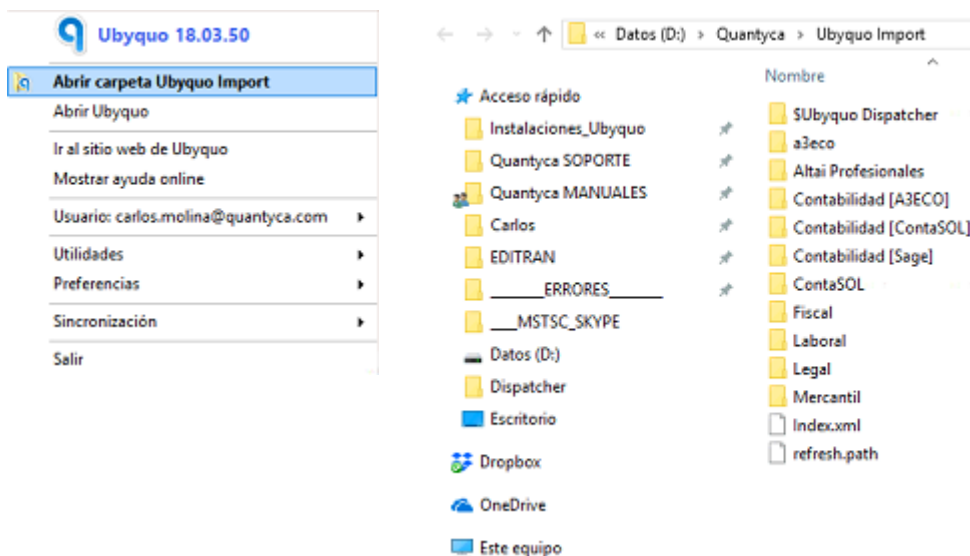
Ubyquo 18.03.50

Abrir carpeta Ubyquo Import
Abrir Ubyquo
Ir al sitio web de Ubyquo
Mostrar ayuda online
Usuario: carlos.molina@quantyca.com
Utilidades
Preferencias
Sincronización
Salir

« Datos (D:) > Quantyca > Ubyquo Import

Acceso rápido
Instalaciones_Ubyquo
Quantyca SOPORTE
Quantyca MANUALES
Carlos
EDITRAN
\_\_\_\_\_\_ERRORES\_\_\_\_\_\_
\_\_\_MSTSC_SKYPE
Datos (D:)
Dispatcher
Escritorio
Dropbox
OneDrive
Este equipo

Nombre
$Ubyquo Dispatcher
a3eco
Altai Profesionales
Contabilidad [A3ECO]
Contabilidad [ContaSOL]
Contabilidad [Sage]
ContaSOL
Fiscal
Laboral
Legal
Mercantil
Index.xml
refresh.path